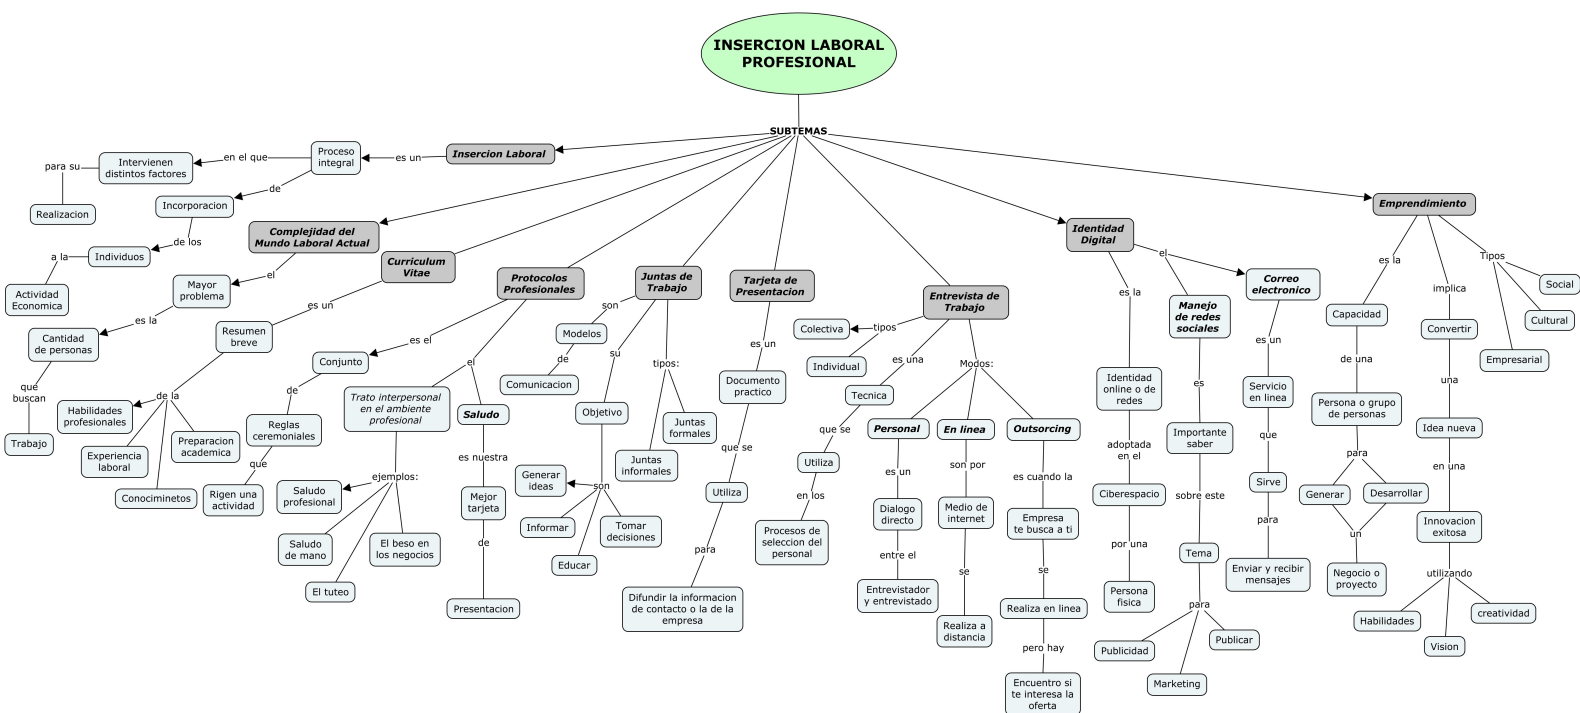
INSERCION LABORAL PROFESIONAL

SUBTEMAS

Insercion Laboral
es un
Proceso integral
en el que
Intervienen distintos factores
para su
Realizacion
de
Incorporacion
de los
Individuos
a la
Actividad Economica

Complejidad del Mundo Laboral Actual
el
Mayor problema
es la
Cantidad de personas
que buscan
Trabajo

Curriculum Vitae
es un
Resumen breve
de la
Habilidades profesionales
Experiencia laboral
Conocimientos
Preparacion academica

Protocolos Profesionales
es el
Conjunto
de
Reglas ceremoniales
que
Rigen una actividad
Trato interpersonal en el ambiente profesional
ejemplos:
Saludo profesional
Saludo de mano
El tuteo
El beso en los negocios
el
Saludo
es nuestra
Mejor tarjeta
de
Presentacion

Juntas de Trabajo
son
Modelos
de
Comunicacion
su
Objetivo
son
Generar ideas
Informar
Educar
Tomar decisiones
tipos:
Juntas formales
Juntas informales

Tarjeta de Presentacion
es un
Documento practico
que se
Utiliza
para
Difundir la informacion de contacto o la de la empresa

Entrevista de Trabajo
tipos
Colectiva
Individual
es una
Tecnica
que se
Utiliza
en los
Procesos de seleccion del personal
Modos:
Personal
es un
Dialogo directo
entre el
Entrevistador y entrevistado
En linea
son por
Medio de internet
se
Realiza a distancia
Outsorcing
es cuando la
Empresa te busca a ti
se
Realiza en linea
pero hay
Encuentro si te interesa la oferta

Identidad Digital
es la
Identidad online o de redes
adoptada en el
Ciberespacio
por una
Persona fisica
el
Manejo de redes sociales
es
Importante saber
sobre este
Tema
para
Publicidad
Marketing
Publicar
Correo electronico
es un
Servicio en linea
que
Sirve
para
Enviar y recibir mensajes

Emprendimiento
es la
Capacidad
de una
Persona o grupo de personas
para
Generar
Desarrollar
un
Negocio o proyecto
implica
Convertir
una
Idea nueva
en una
Innovacion exitosa
utilizando
Habilidades
Vision
creatividad
Tipos
Social
Cultural
Empresarial